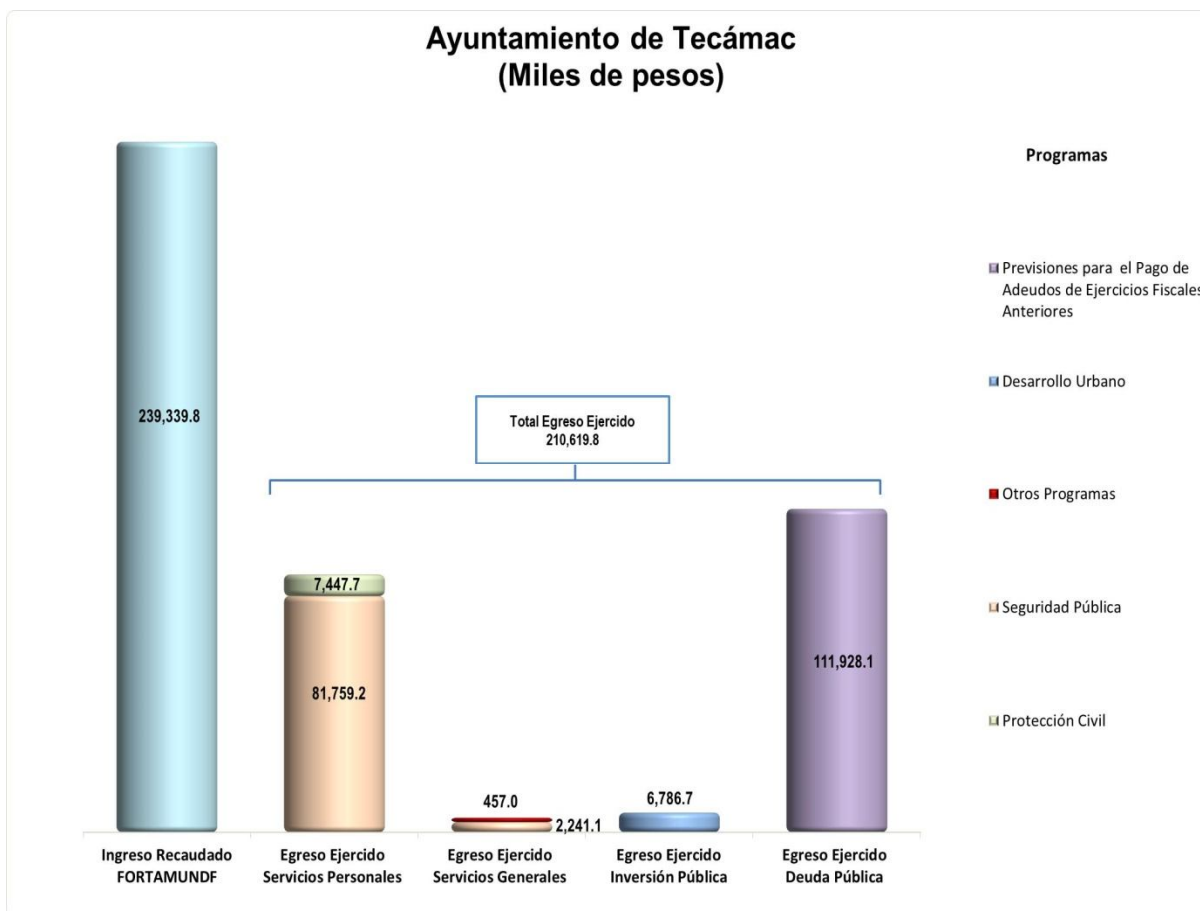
Ayuntamiento de Tecámac
(Miles de pesos)

239,339.8

Total Egreso Ejercido
210,619.8

7,447.7

81,759.2

457.0

2,241.1

6,786.7

111,928.1

Ingreso Recaudado FORTAMUNDF

Egreso Ejercido Servicios Personales

Egreso Ejercido Servicios Generales

Egreso Ejercido Inversión Pública

Egreso Ejercido Deuda Pública

Programas

Previsiones para el Pago de Adeudos de Ejercicios Fiscales Anteriores

Desarrollo Urbano

Otros Programas

Seguridad Pública

Protección Civil